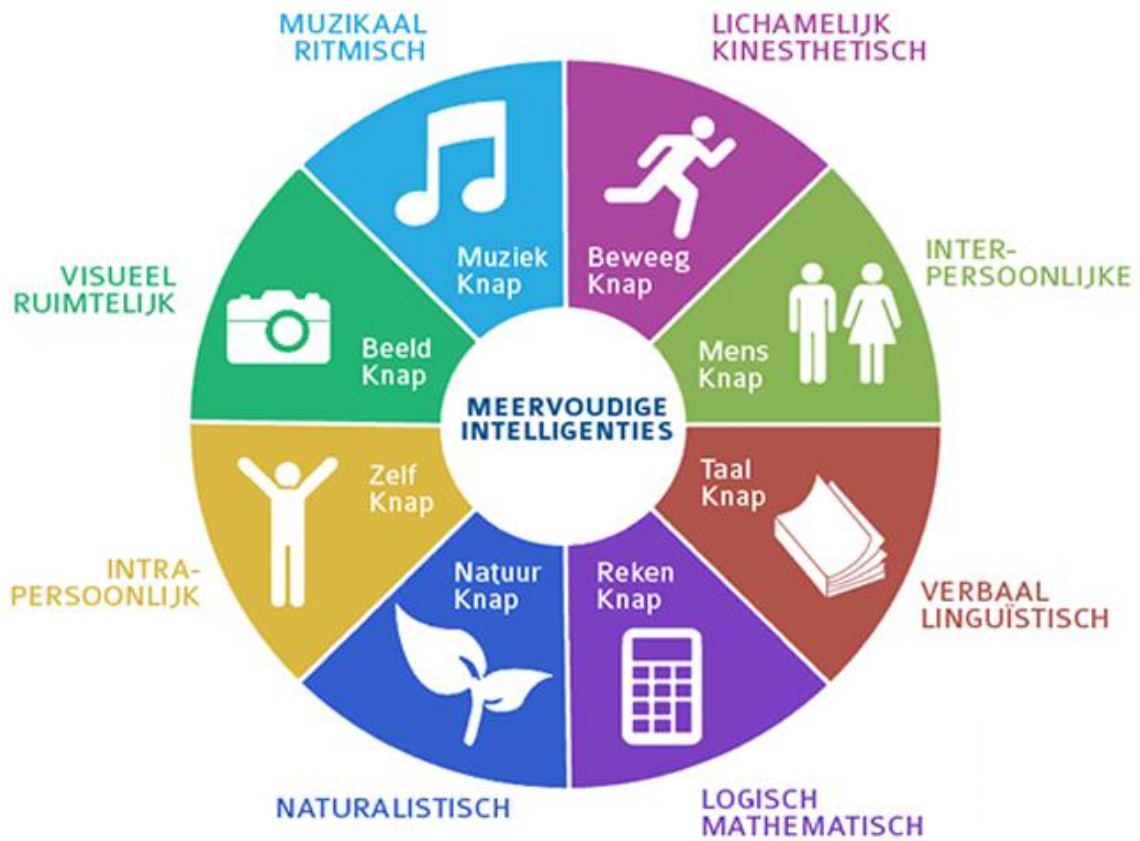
MUZIKAAL RITMISCH

LICHAMELIJK KINESTHETISCH

INTER-PERSOONLIJKE

VERBAAL LINGUÏSTISCH

LOGISCH MATHEMATISCH

NATURALISTISCH

INTRA-PERSOONLIJK

VISUEEL RUIMTELIJK

Muziek Knap

Beweeg Knap

Mens Knap

Taal Knap

Reken Knap

Natuur Knap

Zelf Knap

Beeld Knap

MEERVOUDIGE INTELLIGENTIES